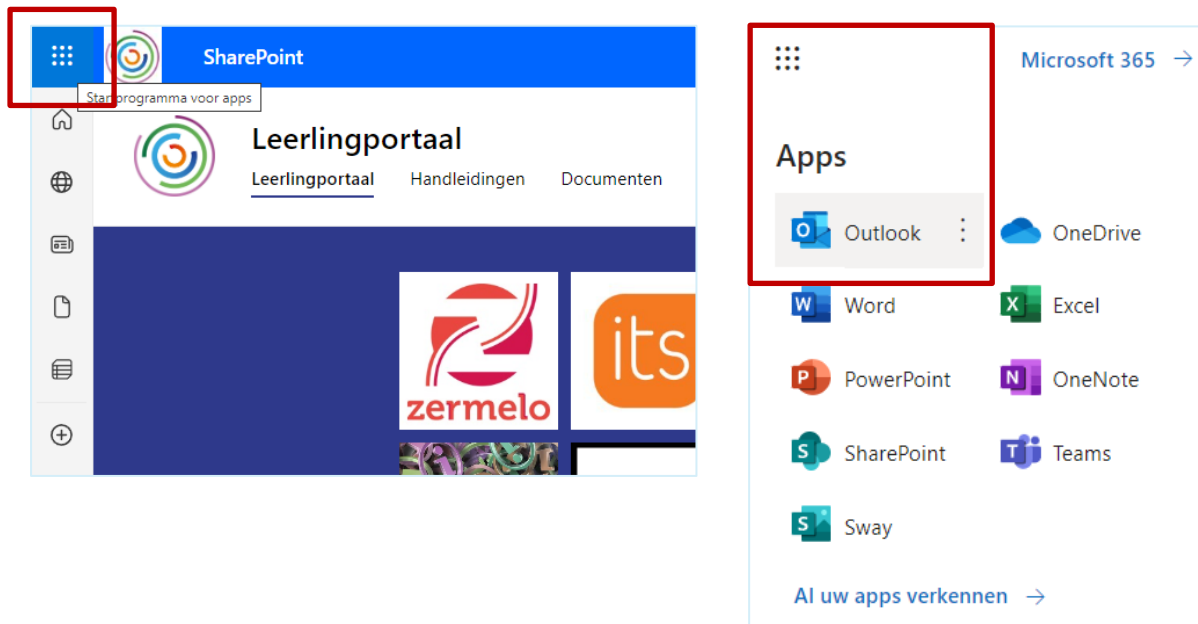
SharePoint

Startprogramma voor apps

Leerlingportaal

Leerlingportaal Handleidingen Documenten

zermelo

its

Microsoft 365 →

Apps

Outlook

OneDrive

Word

Excel

PowerPoint

OneNote

SharePoint

Teams

Sway

Al uw apps verkennen →